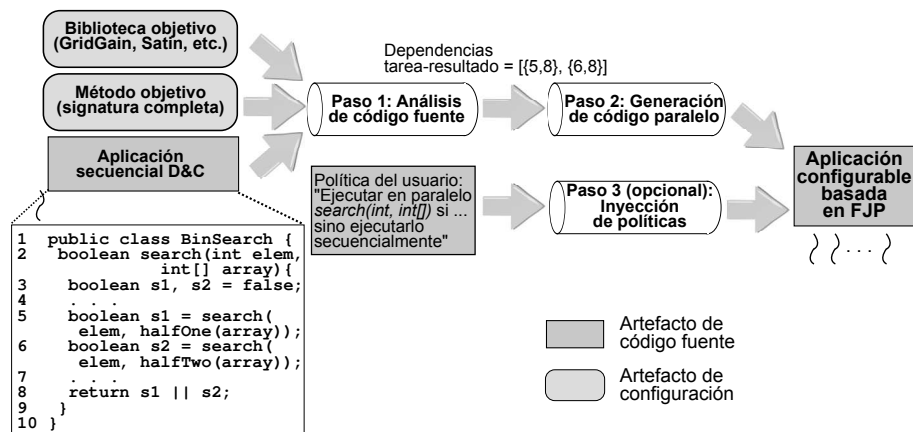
Biblioteca objetivo (GridGain, Satin, etc.)

Método objetivo (signatura completa)

Aplicación secuencial D&C

Dependencias tarea-resultado = [{5,8}, {6,8}]

Paso 1: Análisis de código fuente

Paso 2: Generación de código paralelo

Política del usuario: "Ejecutar en paralelo *search(int, int[])* si ... sino ejecutarlo secuencialmente"

Paso 3 (opcional): Inyección de políticas

Aplicación configurable basada en FJP

1 public class BinSearch {
2 boolean search(int elem, int[] array){
3 boolean s1, s2 = false;
4 . . .
5 boolean s1 = search( elem, halfOne(array));
6 boolean s2 = search( elem, halfTwo(array));
7 . . .
8 return s1 || s2;
9 }
10 }

Artefacto de código fuente

Artefacto de configuración